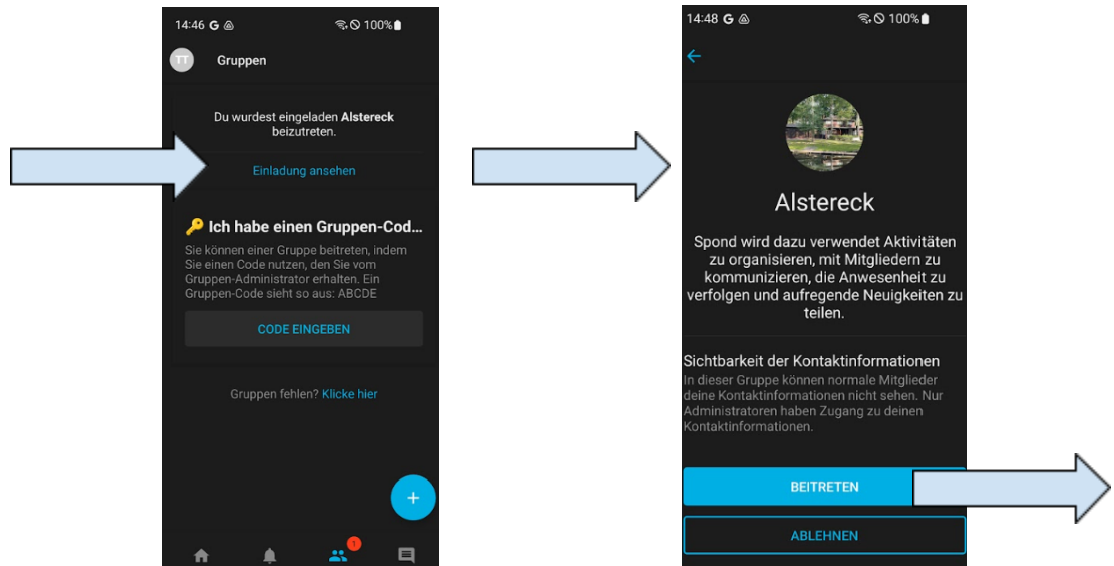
14:46 G

100%

TT Gruppen

Du wurdest eingeladen **Alstereck** beizutreten.

Einladung ansehen

Ich habe einen Gruppen-Code...

Sie können einer Gruppe beitreten, indem Sie einen Code nutzen, den Sie vom Gruppen-Administrator erhalten. Ein Gruppen-Code sieht so aus: ABCDE

CODE EINGEBEN

Gruppen fehlen? Klicke hier

+

1

14:48 G

100%

←

Alstereck

Spond wird dazu verwendet Aktivitäten zu organisieren, mit Mitgliedern zu kommunizieren, die Anwesenheit zu verfolgen und aufregende Neuigkeiten zu teilen.

Sichtbarkeit der Kontaktinformationen

In dieser Gruppe können normale Mitglieder deine Kontaktinformationen nicht sehen. Nur Administratoren haben Zugang zu deinen Kontaktinformationen.

BEITRETEN

ABLEHNEN